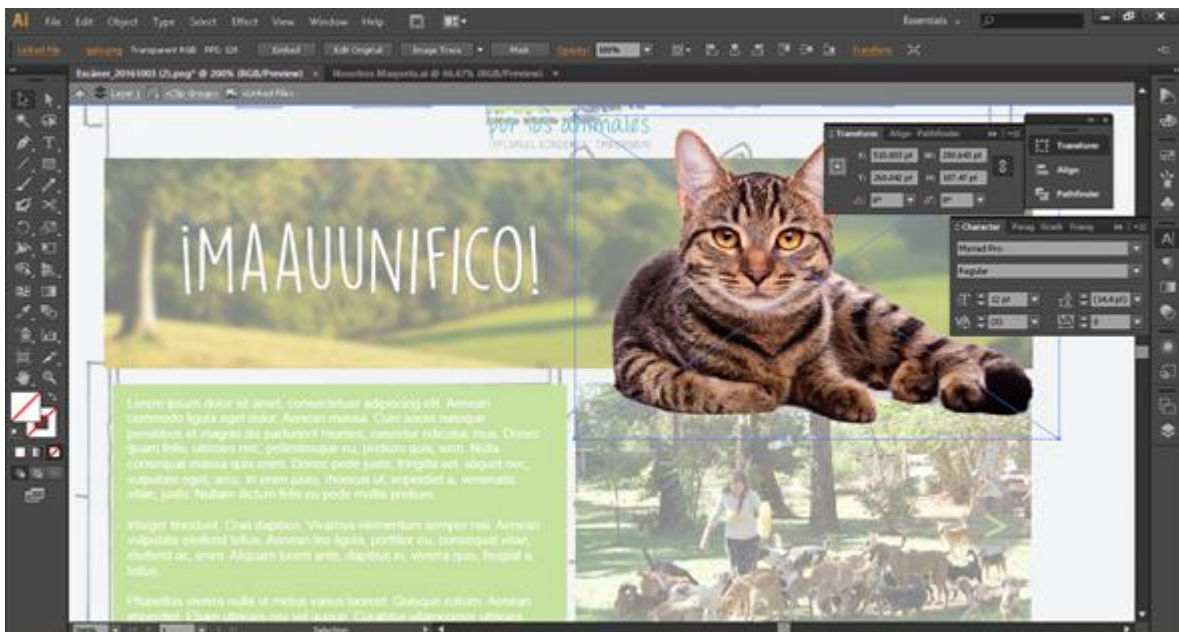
Ai File Edit Object Type Select Effect View Window Help

Essentials

Linked File Transparent RGB PPI: 324 Embed Edit Original Image Trace Mask Opacity: 100% Transform

Escáner_20161003 (2).png* @ 200% (RGB/Preview) × Nosotros Maqueta.ai @ 66,67% (RGB/Preview) ×

Layer 1 <Clip Group> <Linked File>

por los animales

¡MAAUUNIFICO!

Transform Align Pathfinder

X: 510,003 pt W: 280,645 pt
Y: 260,042 pt H: 187,47 pt

Transform
Align
Pathfinder

Character Parag Glyph Opena

Myriad Pro
Regular
12 pt (14,4 pt)

Lorem ipsum dolor sit amet, consectetuer adipiscing elit. Aenean commodo ligula eget dolor. Aenean massa. Cum sociis natoque penatibus et magnis dis parturient montes, nascetur ridiculus mus. Donec quam felis, ultricies nec, pellentesque eu, pretium quis, sem. Nulla consequat massa quis enim. Donec pede justo, fringilla vel, aliquet nec, vulputate eget, arcu. In enim justo, rhoncus ut, imperdiet a, venenatis vitae, justo. Nullam dictum felis eu pede mollis pretium.

Integer tincidunt. Cras dapibus. Vivamus elementum semper nisi. Aenean vulputate eleifend tellus. Aenean leo ligula, porttitor eu, consequat vitae, eleifend ac, enim. Aliquam lorem ante, dapibus in, viverra quis, feugiat a, tellus.

Phasellus viverra nulla ut metus varius laoreet. Quisque rutrum. Aenean imperdiet. Etiam ultricies nisi vel augue. Curabitur ullamcorper ultricies

Selection